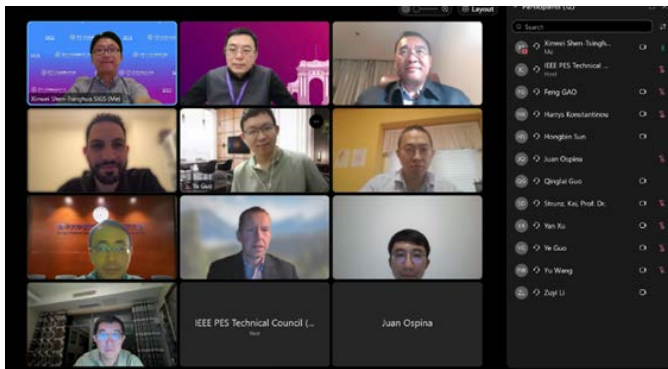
Layout

Participants (12)

Search

Xinwei Shen-Tsingh...
Me

IEEE PES Technical ...
Host

Feng GAO

Harrys Konstantinou

Hongbin Sun

Juan Ospina

Qinglai Guo

Strunz, Kai, Prof. Dr.

Yan Xu

Ye Guo

Yu Wang

Zuyi Li

Xinwei Shen-Tsinghua SIGS (Me)

Ye Guo

IEEE PES Technical Council (...
Host

Juan Ospina